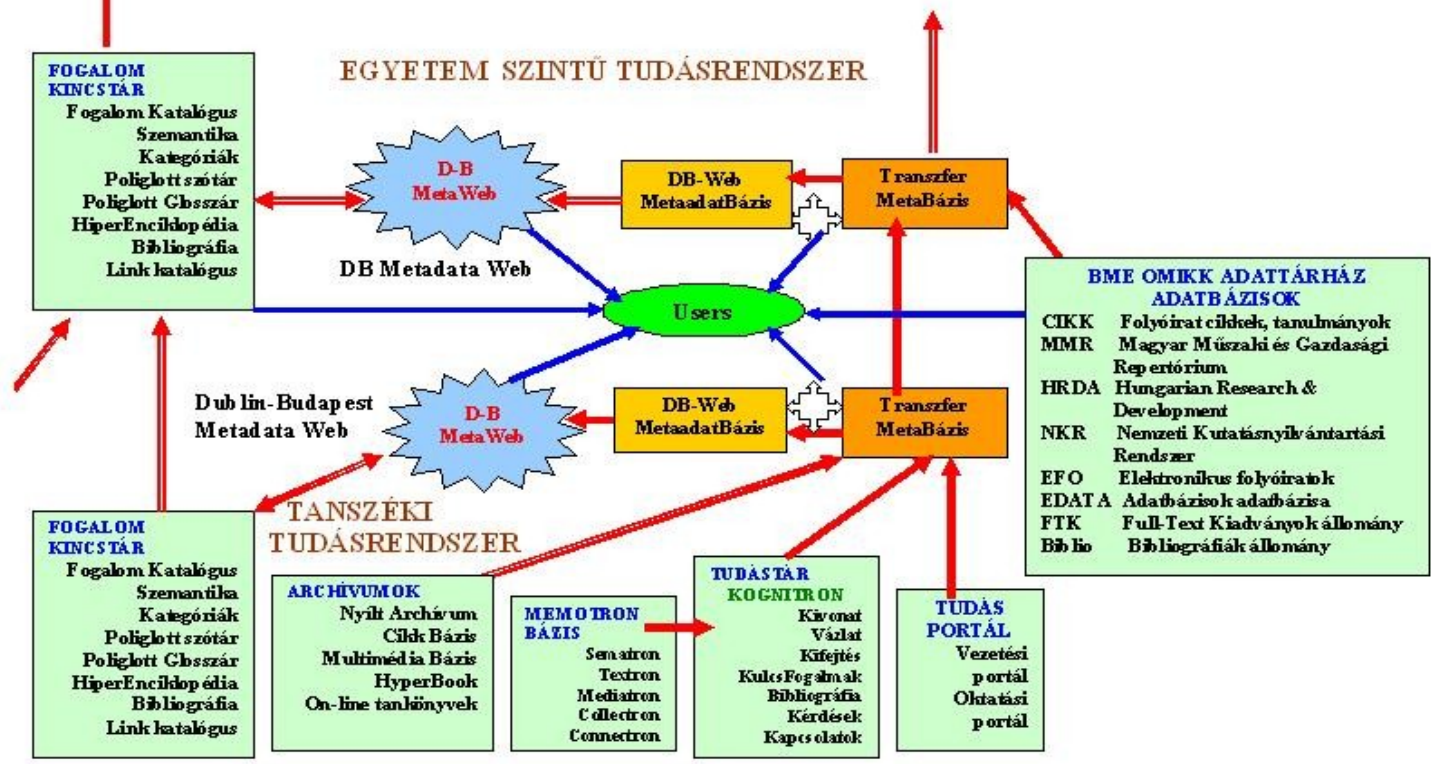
FOGALOM KINCSTÁR
Fogalom Katalógus
Szemantika
Kategóriák
Poliglott szótár
Poliglott Glosszár
HiperEnciklopédia
Bibliográfia
Link katalógus

EGYETEM SZINTŰ TUDÁSRENDSZER

D-B MetaWeb

DB-Web MetaadatBázis

Transzfer MetaBázis

DB Metadata Web

Users

BME OMIKK ADATTÁRHÁZ ADATBÁZISOK
CIKK Folyóirat cikkek, tanulmányok
MMR Magyar Műszaki és Gazdasági Repertórium
HRDA Hungarian Research & Development
NKR Nemzeti Kutatásnyilvántartási Rendszer
EFO Elektronikus folyóiratok
EDATA Adatbázisok adatbázisa
FTK Full-Text Kiadványok állomány
Biblio Bibliográfiák állomány

Dublin-Budapest Metadata Web

D-B MetaWeb

DB-Web MetaadatBázis

Transzfer MetaBázis

TANSZÉKI TUDÁSRENDSZER

FOGALOM KINCSTÁR
Fogalom Katalógus
Szemantika
Kategóriák
Poliglott szótár
Poliglott Glosszár
HiperEnciklopédia
Bibliográfia
Link katalógus

ARCHÍVUMOK
Nyílt Archívum
Cikk Bázis
Multimédia Bázis
HyperBook
On-line tankönyvek

MEMOTRON BÁZIS
Sematron
Textron
Mediatron
Collectron
Connectron

TUDÁSTÁR KOGNITRON
Kivonat
Vázlat
Kifejtés
KulcsFogalmak
Bibliográfia
Kérdések
Kapcsolatok

TUDÁS PORTÁL
Vezetési portál
Oktatási portál